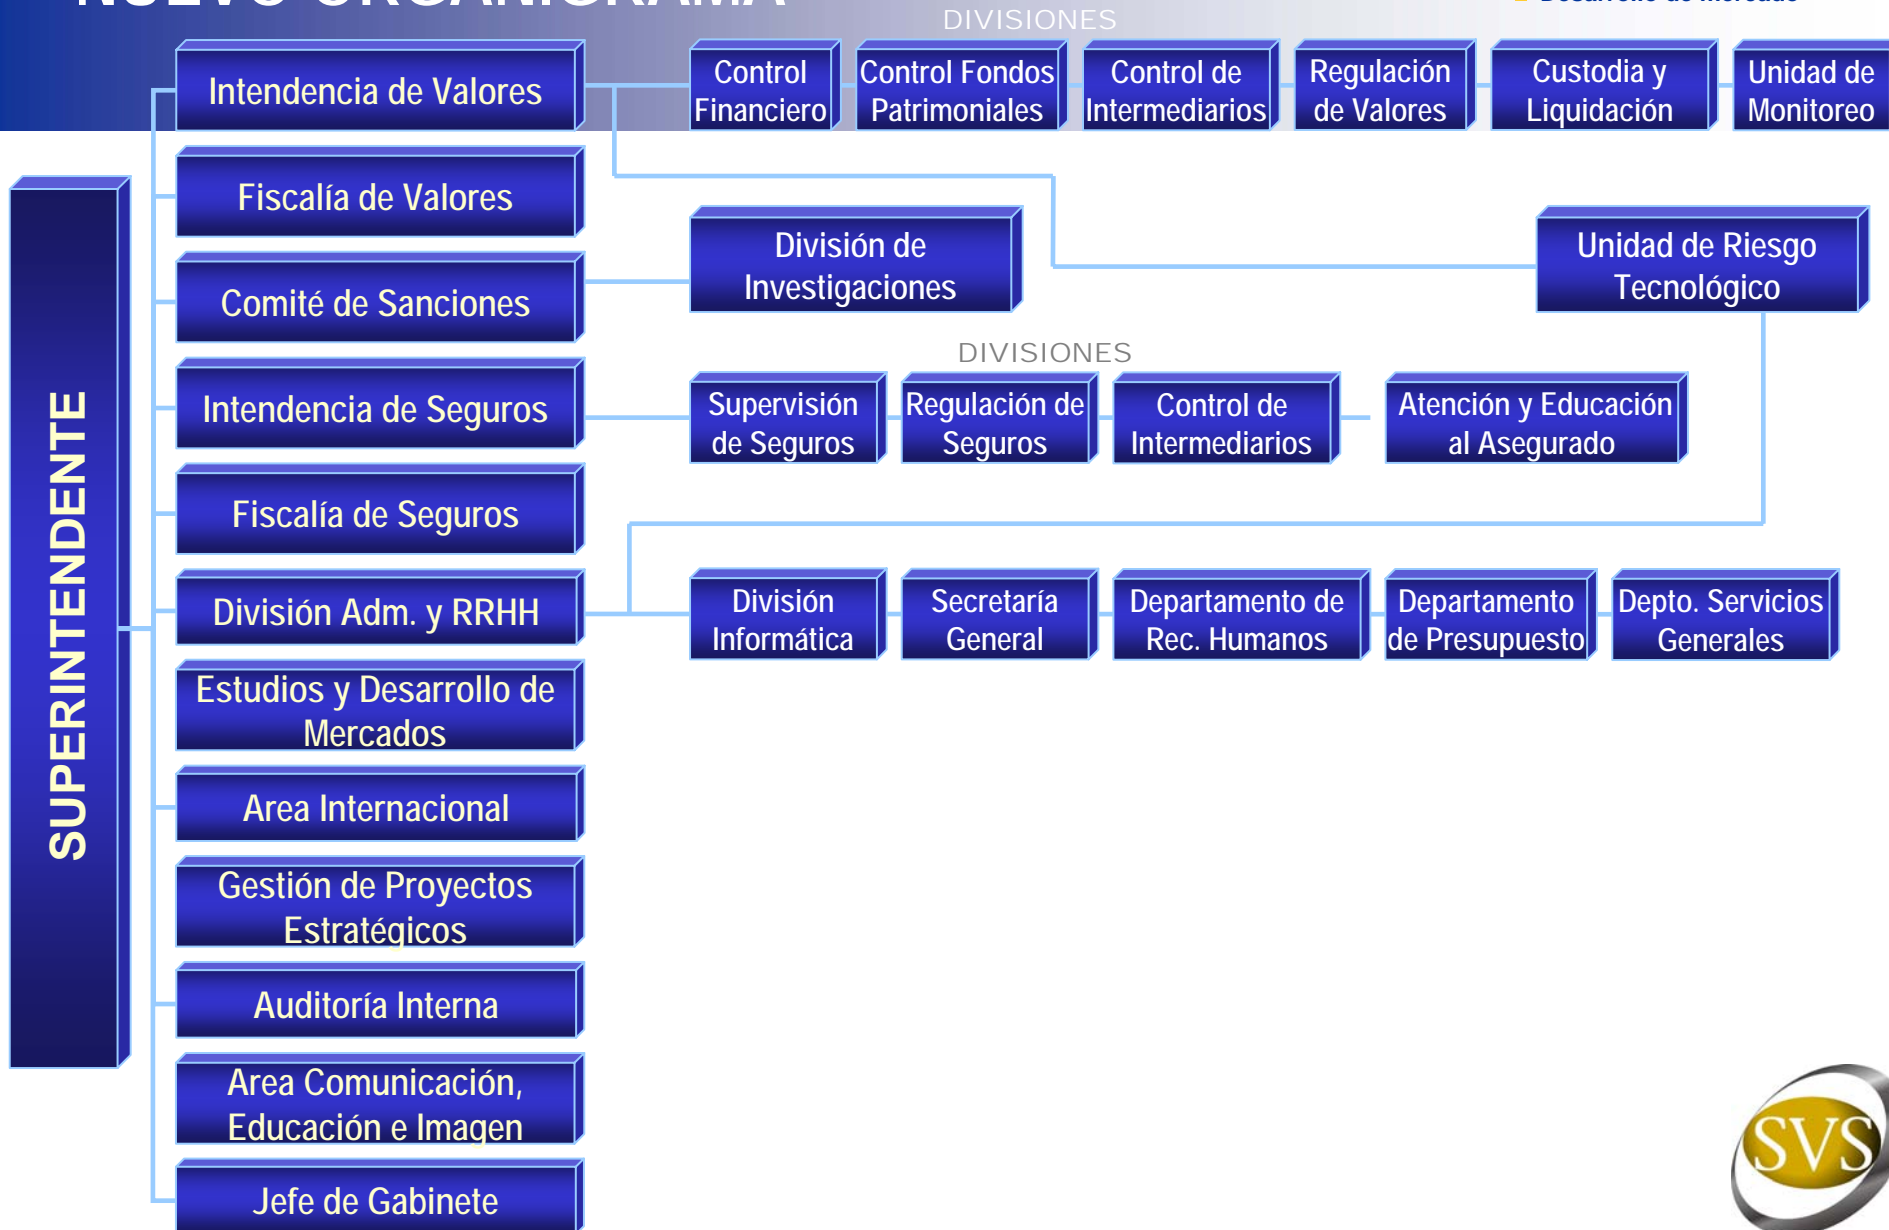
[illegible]

DIVISIONES

SUPERINTENDENTE

Intendencia de Valores

Control Financiero

Control Fondos Patrimoniales

Control de Intermediarios

Regulación de Valores

Custodia y Liquidación

Unidad de Monitoreo

Fiscalía de Valores

División de Investigaciones

Unidad de Riesgo Tecnológico

Comité de Sanciones

DIVISIONES

Intendencia de Seguros

Supervisión de Seguros

Regulación de Seguros

Control de Intermediarios

Atención y Educación al Asegurado

Fiscalía de Seguros

División Adm. y RRHH

División Informática

Secretaría General

Departamento de Rec. Humanos

Departamento de Presupuesto

Depto. Servicios Generales

Estudios y Desarrollo de Mercados

Area Internacional

Gestión de Proyectos Estratégicos

Auditoría Interna

Area Comunicación, Educación e Imagen

Jefe de Gabinete

SVS